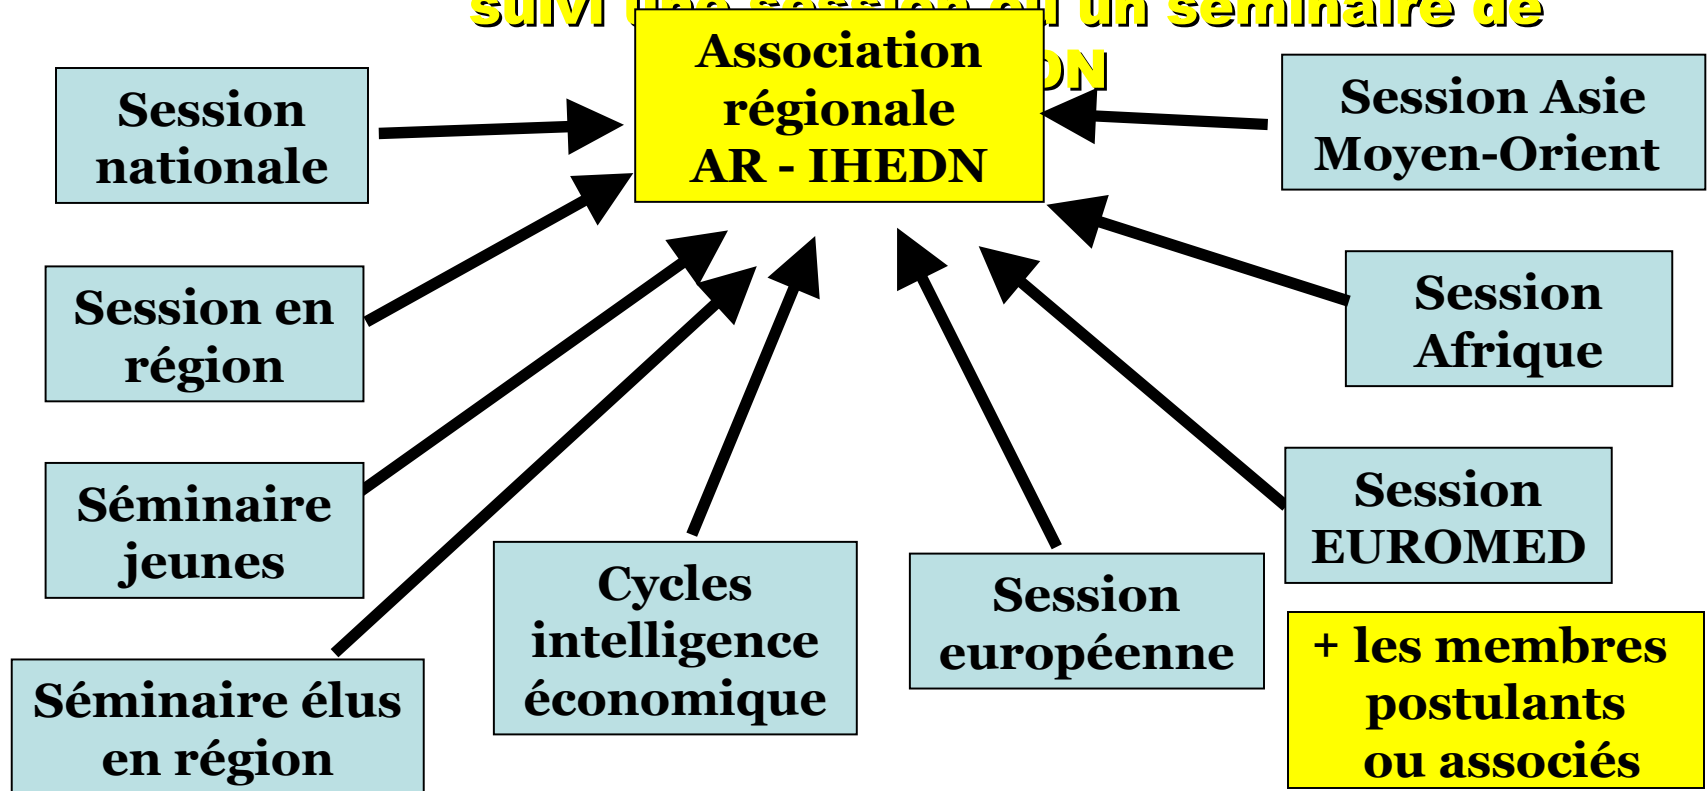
suivi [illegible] session ou un séminaire de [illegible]N

Association régionale AR - IHEDN

Session nationale

Session Asie Moyen-Orient

Session en région

Session Afrique

Séminaire jeunes

Session EUROMED

Séminaire élus en région

Cycles intelligence économique

Session européenne

+ les membres postulants ou associés